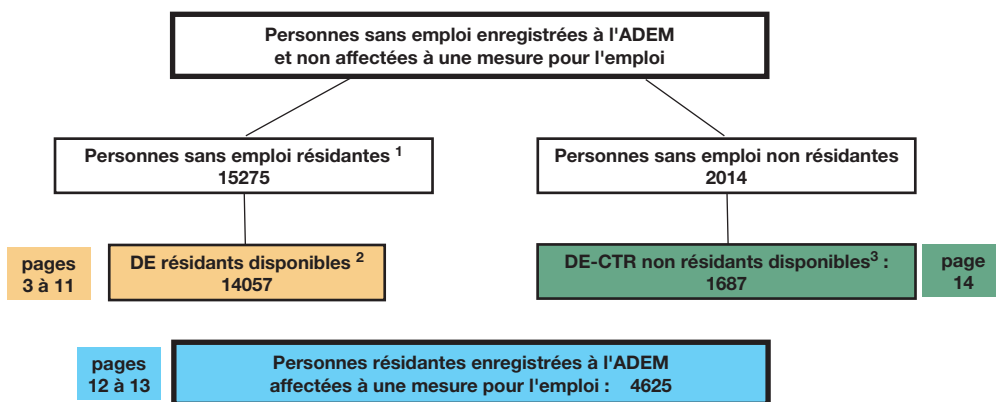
Personnes sans emploi enregistrées à l'ADEM et non affectées à une mesure pour l'emploi

Personnes sans emploi résidantes $^1$
15275

Personnes sans emploi non résidantes
2014

pages
3 à 11

DE résidants disponibles $^2$
14057

DE-CTR non résidants disponibles$^3$ :
1687

page
14

pages
12 à 13

Personnes résidantes enregistrées à l'ADEM affectées à une mesure pour l'emploi : 4625